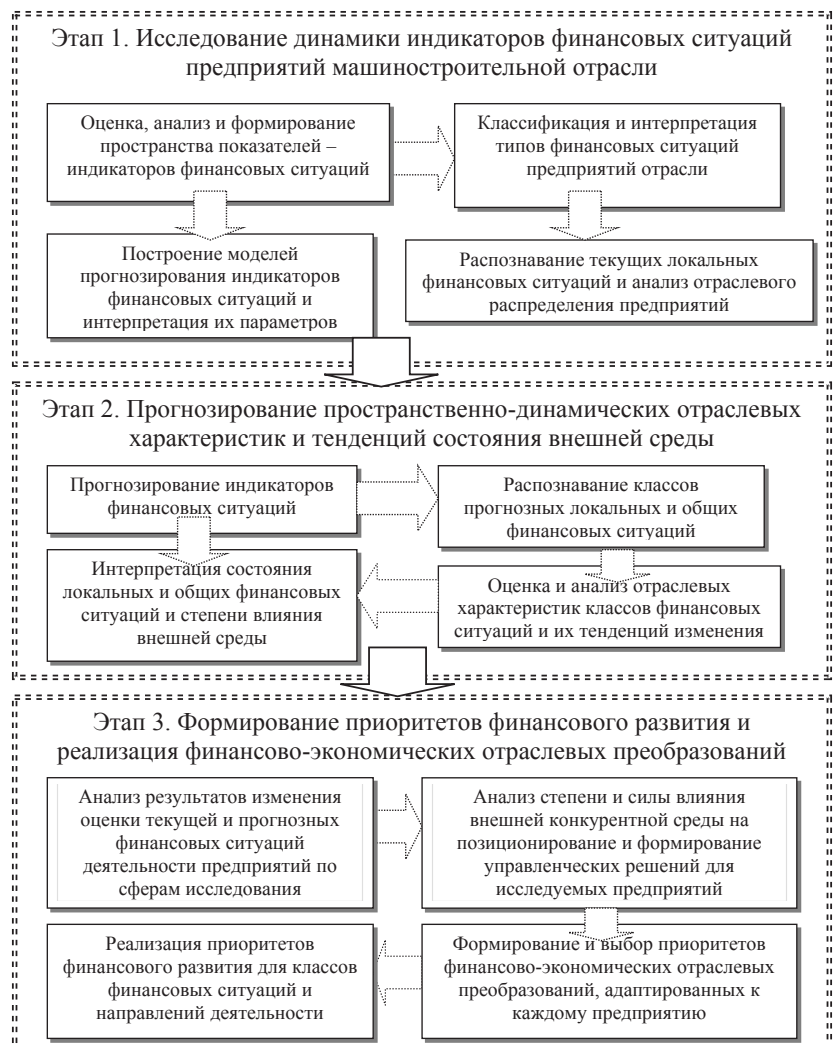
Этап 1. Исследование динамики индикаторов финансовых ситуаций предприятий машиностроительной отрасли

Оценка, анализ и формирование пространства показателей – индикаторов финансовых ситуаций

Классификация и интерпретация типов финансовых ситуаций предприятий отрасли

Построение моделей прогнозирования индикаторов финансовых ситуаций и интерпретация их параметров

Распознавание текущих локальных финансовых ситуаций и анализ отраслевого распределения предприятий

Этап 2. Прогнозирование пространственно-динамических отраслевых характеристик и тенденций состояния внешней среды

Прогнозирование индикаторов финансовых ситуаций

Распознавание классов прогнозных локальных и общих финансовых ситуаций

Интерпретация состояния локальных и общих финансовых ситуаций и степени влияния внешней среды

Оценка и анализ отраслевых характеристик классов финансовых ситуаций и их тенденций изменения

Этап 3. Формирование приоритетов финансового развития и реализация финансово-экономических отраслевых преобразований

Анализ результатов изменения оценки текущей и прогнозных финансовых ситуаций деятельности предприятий по сферам исследования

Анализ степени и силы влияния внешней конкурентной среды на позиционирование и формирование управленческих решений для исследуемых предприятий

Реализация приоритетов финансового развития для классов финансовых ситуаций и направлений деятельности

Формирование и выбор приоритетов финансово-экономических отраслевых преобразований, адаптированных к каждому предприятию